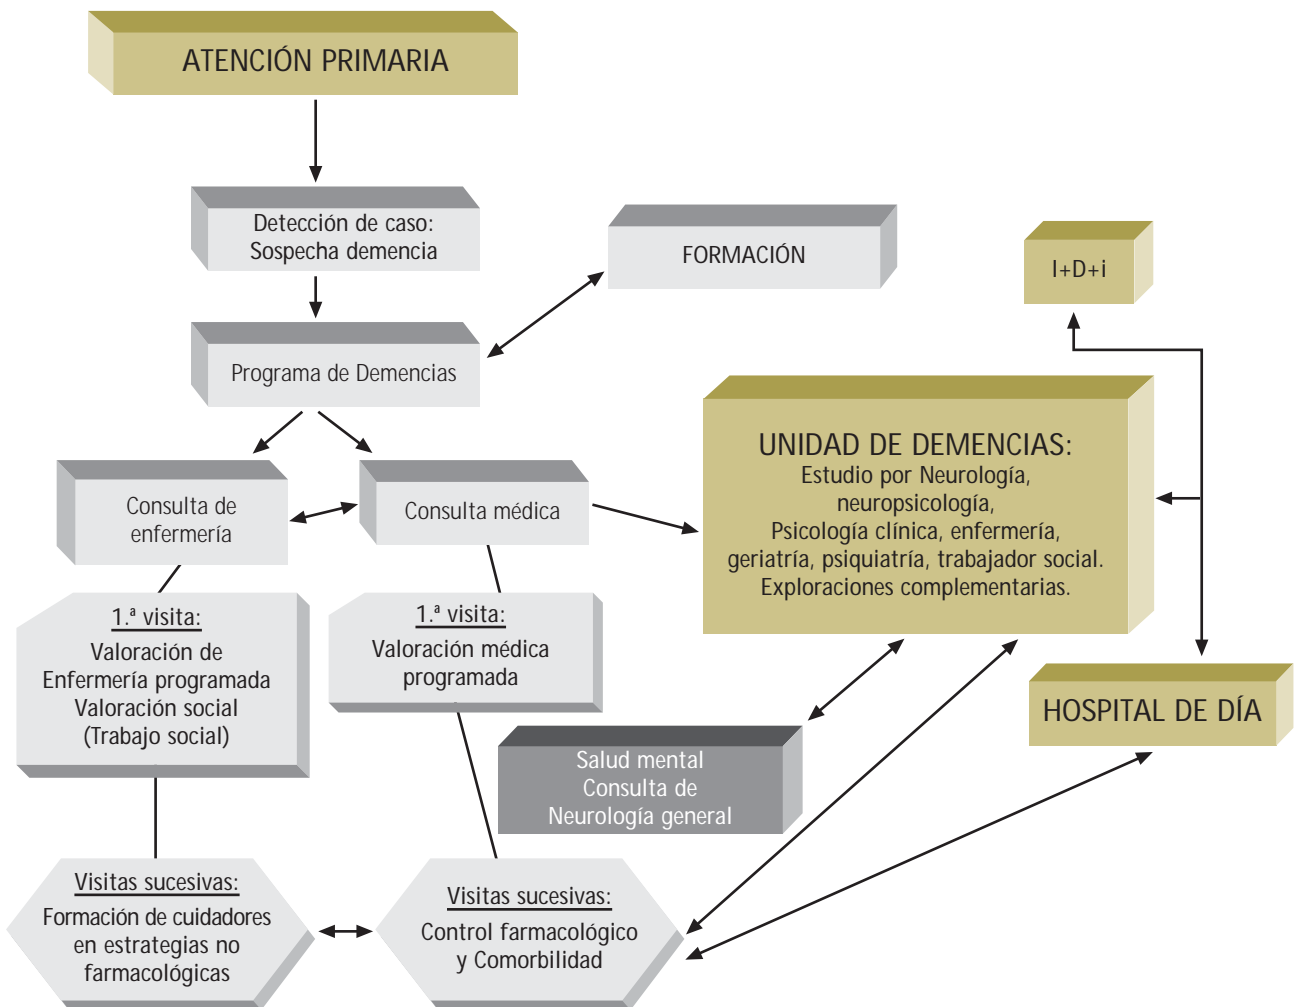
ATENCIÓN PRIMARIA

Detección de caso: Sospecha demencia

FORMACIÓN

I+D+i

Programa de Demencias

UNIDAD DE DEMENCIAS:
Estudio por Neurología, neuropsicología, Psicología clínica, enfermería, geriatría, psiquiatría, trabajador social. Exploraciones complementarias.

Consulta de enfermería

Consulta médica

1.ª visita:
Valoración de Enfermería programada Valoración social (Trabajo social)

1.ª visita:
Valoración médica programada

HOSPITAL DE DÍA

Salud mental Consulta de Neurología general

Visitas sucesivas:
Formación de cuidadores en estrategias no farmacológicas

Visitas sucesivas:
Control farmacológico y Comorbilidad